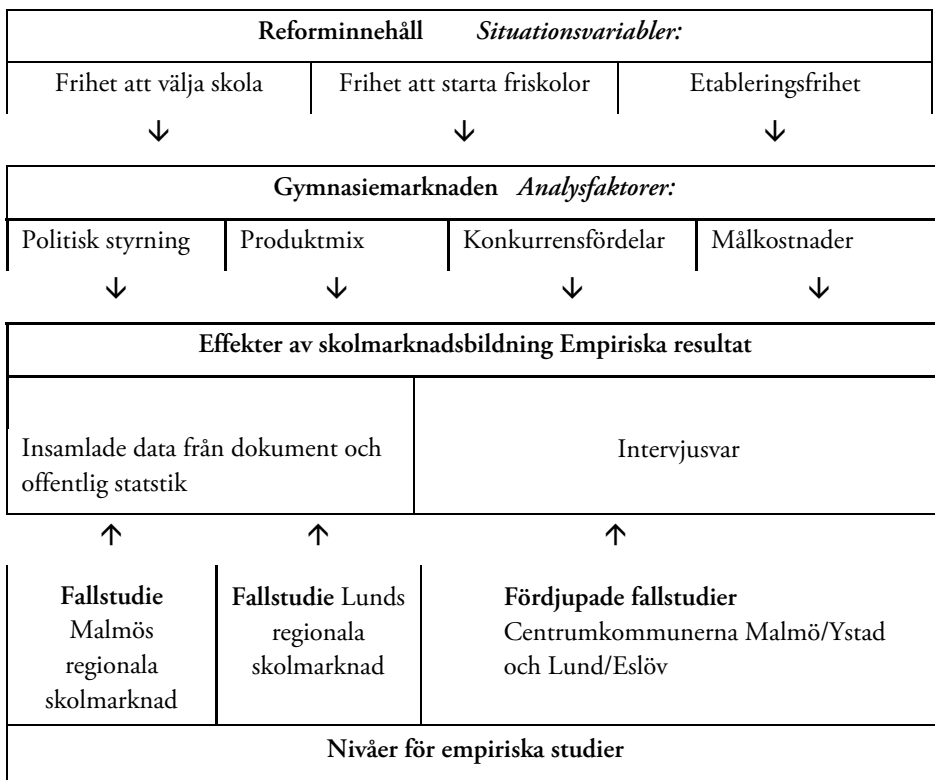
**Reforminnehåll** *Situationsvariabler:*

| Frihet att välja skola | Frihet att starta friskolor | Etableringsfrihet |
|---|---|---|

↓ ↓ ↓

**Gymnasiemarknaden** *Analysfaktorer:*

| Politisk styrning | Produktmix | Konkurrensfördelar | Målkostnader |
|---|---|---|---|

↓ ↓ ↓ ↓

**Effekter av skolmarknadsbildning Empiriska resultat**

| Insamlade data från dokument och offentlig statstik | Intervjusvar |
|---|---|

↑ ↑ ↑

| **Fallstudie** Malmös regionala skolmarknad | **Fallstudie** Lunds regionala skolmarknad | **Fördjupade fallstudier** Centrumkommunerna Malmö/Ystad och Lund/Eslöv |
|---|---|---|

**Nivåer för empiriska studier**